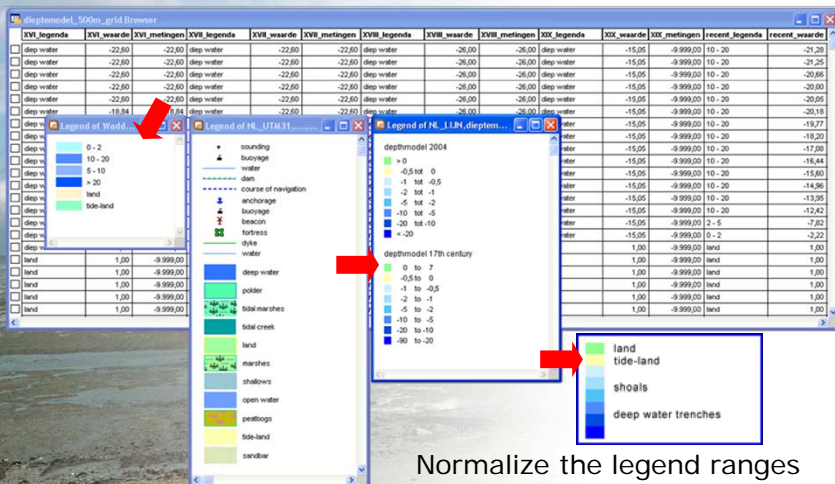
dieptemodel_500m_grid Browser

| XVI_legenda | XVI_waarde | XVI_metingen | XVII_legenda | XVII_waarde | XVII_metingen | XVIII_legenda | XVIII_waarde | XVIII_metingen | XIX_legenda | XIX_waarde | XIX_metingen | recent_legenda | recent_waarde |
|---|---|---|---|---|---|---|---|---|---|---|---|---|---|
| diep water | -22,60 | -22,60 | diep water | -22,60 | -22,60 | diep water | -26,00 | -26,00 | diep water | -15,05 | -9.999,00 | 10 - 20 | -21,28 |
| diep water | -22,60 | -22,60 | diep water | -22,60 | -22,60 | diep water | -26,00 | -26,00 | diep water | -15,05 | -9.999,00 | 10 - 20 | -21,25 |
| diep water | -22,60 | -22,60 | diep water | -22,60 | -22,60 | diep water | -26,00 | -26,00 | diep water | -15,05 | -9.999,00 | 10 - 20 | -20,66 |
| diep water | -22,60 | -22,60 | diep water | -22,60 | -22,60 | diep water | -26,00 | -26,00 | diep water | -15,05 | -9.999,00 | 10 - 20 | -20,00 |
| diep water | -22,60 | -22,60 | diep water | -22,60 | -22,60 | diep water | -26,00 | -26,00 | diep water | -15,05 | -9.999,00 | 10 - 20 | -20,05 |
| diep water | -18,84 | -18,84 | diep water | -22,60 | -22,60 | diep water | -26,00 | -26,00 | diep water | -15,05 | -9.999,00 | 10 - 20 | -20,18 |
| | | | | | | | | | ater | -15,05 | -9.999,00 | 10 - 20 | -19,77 |
| | | | | | | | | | ater | -15,05 | -9.999,00 | 10 - 20 | -18,20 |
| | | | | | | | | | ater | -15,05 | -9.999,00 | 10 - 20 | -17,08 |
| | | | | | | | | | ater | -15,05 | -9.999,00 | 10 - 20 | -16,44 |
| | | | | | | | | | ater | -15,05 | -9.999,00 | 10 - 20 | -15,60 |
| | | | | | | | | | ater | -15,05 | -9.999,00 | 10 - 20 | -14,96 |
| | | | | | | | | | ater | -15,05 | -9.999,00 | 10 - 20 | -13,95 |
| | | | | | | | | | ater | -15,05 | -9.999,00 | 10 - 20 | -12,42 |
| | | | | | | | | | ater | -15,05 | -9.999,00 | 2 - 5 | -7,82 |
| | | | | | | | | | ater | -15,05 | -9.999,00 | 0 - 2 | -2,22 |
| | | | | | | | | | | 1,00 | -9.999,00 | land | 1,00 |
| land | 1,00 | -9.999,00 | | | | | | | | 1,00 | -9.999,00 | land | 1,00 |
| land | 1,00 | -9.999,00 | | | | | | | | 1,00 | -9.999,00 | land | 1,00 |
| land | 1,00 | -9.999,00 | | | | | | | | 1,00 | -9.999,00 | land | 1,00 |
| land | 1,00 | -9.999,00 | | | | | | | | 1,00 | -9.999,00 | land | 1,00 |
| land | 1,00 | -9.999,00 | | | | | | | | 1,00 | -9.999,00 | land | 1,00 |

Legend of Wadd...
0 - 2
10 - 20
5 - 10
> 20
land
tide-land

Legend of NL_UTM31,...
sounding
buoyage
water
dam
course of navigation
anchorage
buoyage
beacon
fortress
dyke
water
deep water
polder
tidal marshes
tidal creek
land
marshes
shallows
open water
peatbogs
tide-land
sandbar

Legend of NL_LUN,dieptem...
depthmodel 2004
> 0
-0,5 tot 0
-1 tot -0,5
-2 tot -1
-5 tot -2
-10 tot -5
-20 tot -10
< -20
depthmodel 17th century
0 to 7
-0,5 to 0
-1 to -0,5
-2 to -1
-5 to -2
-10 to -5
-20 to -10
-90 to -20

land
tide-land
shoals
deep water trenches

Normalize the legend ranges